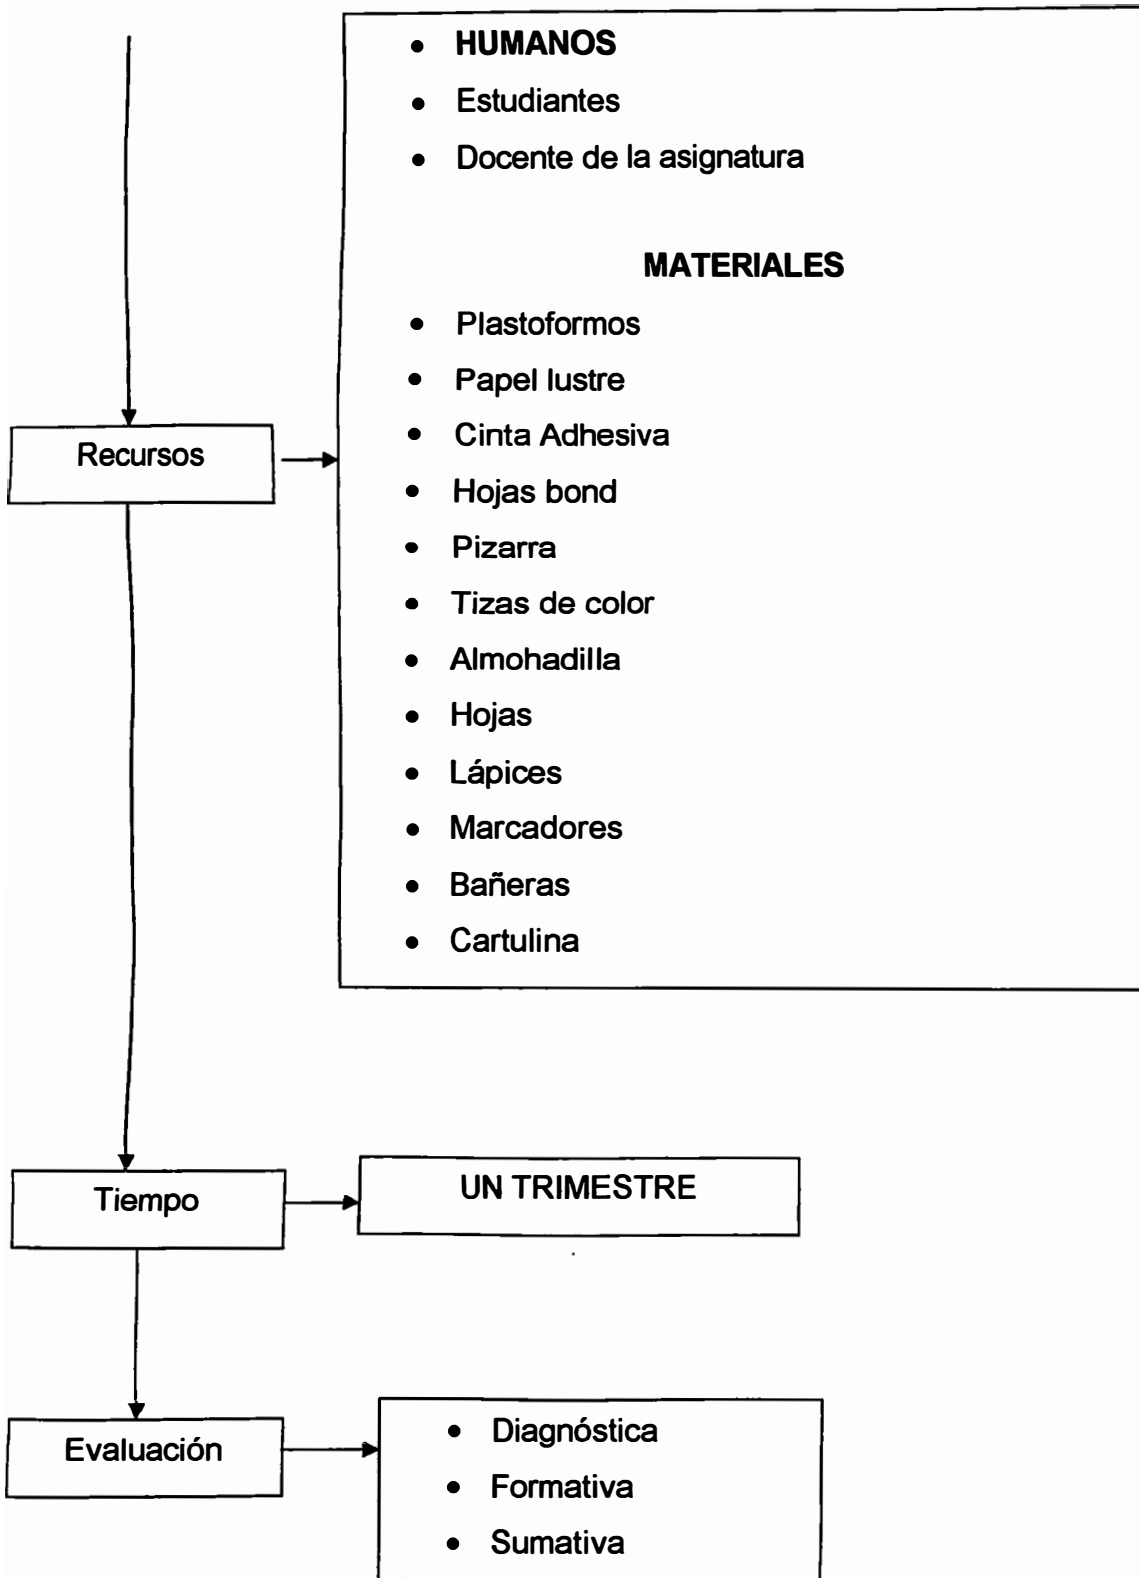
Recursos

- HUMANOS
- Estudiantes
- Docente de la asignatura

MATERIALES

- Plastoformos
- Papel lustre
- Cinta Adhesiva
- Hojas bond
- Pizarra
- Tizas de color
- Almohadilla
- Hojas
- Lápices
- Marcadores
- Bañeras
- Cartulina

Tiempo

UN TRIMESTRE

Evaluación

- Diagnóstica
- Formativa
- Sumativa